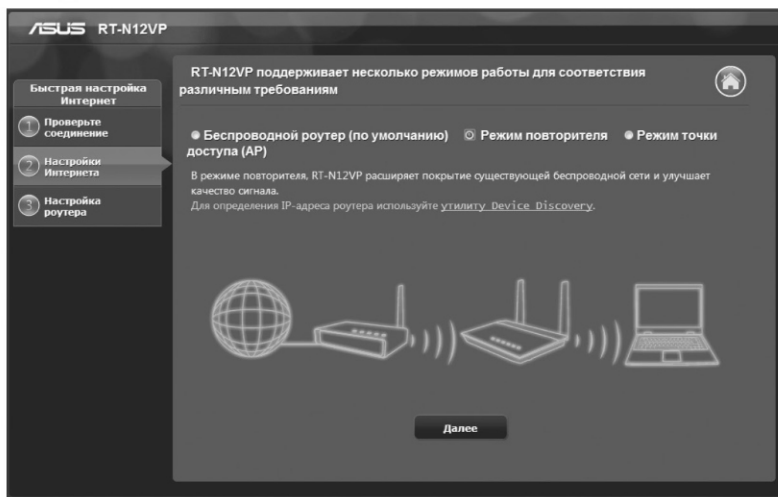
/ISUS RT-N12VP

Быстрая настройка Интернет

1 Проверьте соединение

2 Настройки Интернета

3 Настройка роутера

RT-N12VP поддерживает несколько режимов работы для соответствия различным требованиям

Беспроводной роутер (по умолчанию) Режим повторителя Режим точки доступа (AP)

В режиме повторителя, RT-N12VP расширяет покрытие существующей беспроводной сети и улучшает качество сигнала.
Для определения IP-адреса роутера используйте утилиту Device Discovery.

Далее